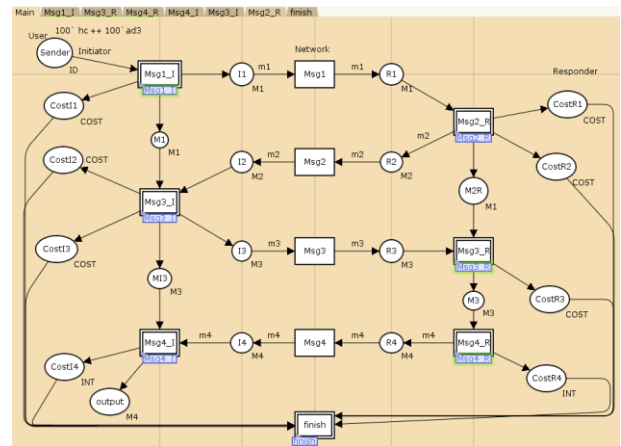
Main | Msg1_I | Msg3_R | Msg4_R | Msg4_I | Msg3_I | Msg2_R | finish

User 100` hc ++ 100` ad3
Sender Initiator
ID
Network
Responder

Msg1_I
Msg1_I
I1 m1 Msg1 m1 R1
M1 M1
CostI1 COST
M1 M1
Msg2_R
Msg2_R
CostR1 COST
m2
CostI2 COST
I2 m2 Msg2 m2 R2
M2 M2
CostR2 COST
M2R M1
Msg3_I
Msg3_I
CostI3 COST
I3 m3 Msg3 m3 R3
M3 M3
Msg3_R
Msg3_R
MI3 M3
M3 M3
CostR3 COST
Msg4_I
Msg4_I
m4 I4 m4 Msg4 m4 R4 m4
M4 M4
Msg4_R
Msg4_R
CostI4 INT
output M4
CostR4 INT
finish
finish